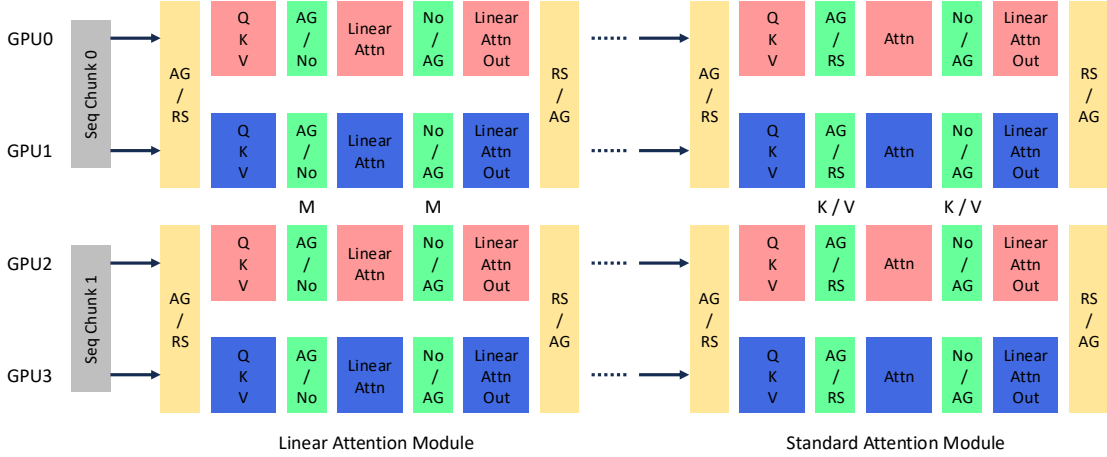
GPU0

GPU1

GPU2

GPU3

Seq Chunk 0

Seq Chunk 1

AG / RS

Q K V

AG / No

Linear Attn

No / AG

Linear Attn Out

Q K V

AG / No

Linear Attn

No / AG

Linear Attn Out

RS / AG

M

M

AG / RS

Q K V

AG / No

Linear Attn

No / AG

Linear Attn Out

Q K V

AG / No

Linear Attn

No / AG

Linear Attn Out

RS / AG

AG / RS

Q K V

AG / RS

Attn

No / AG

Linear Attn Out

Q K V

AG / RS

Attn

No / AG

Linear Attn Out

RS / AG

K / V

K / V

AG / RS

Q K V

AG / RS

Attn

No / AG

Linear Attn Out

Q K V

AG / RS

Attn

No / AG

Linear Attn Out

RS / AG

Linear Attention Module

Standard Attention Module